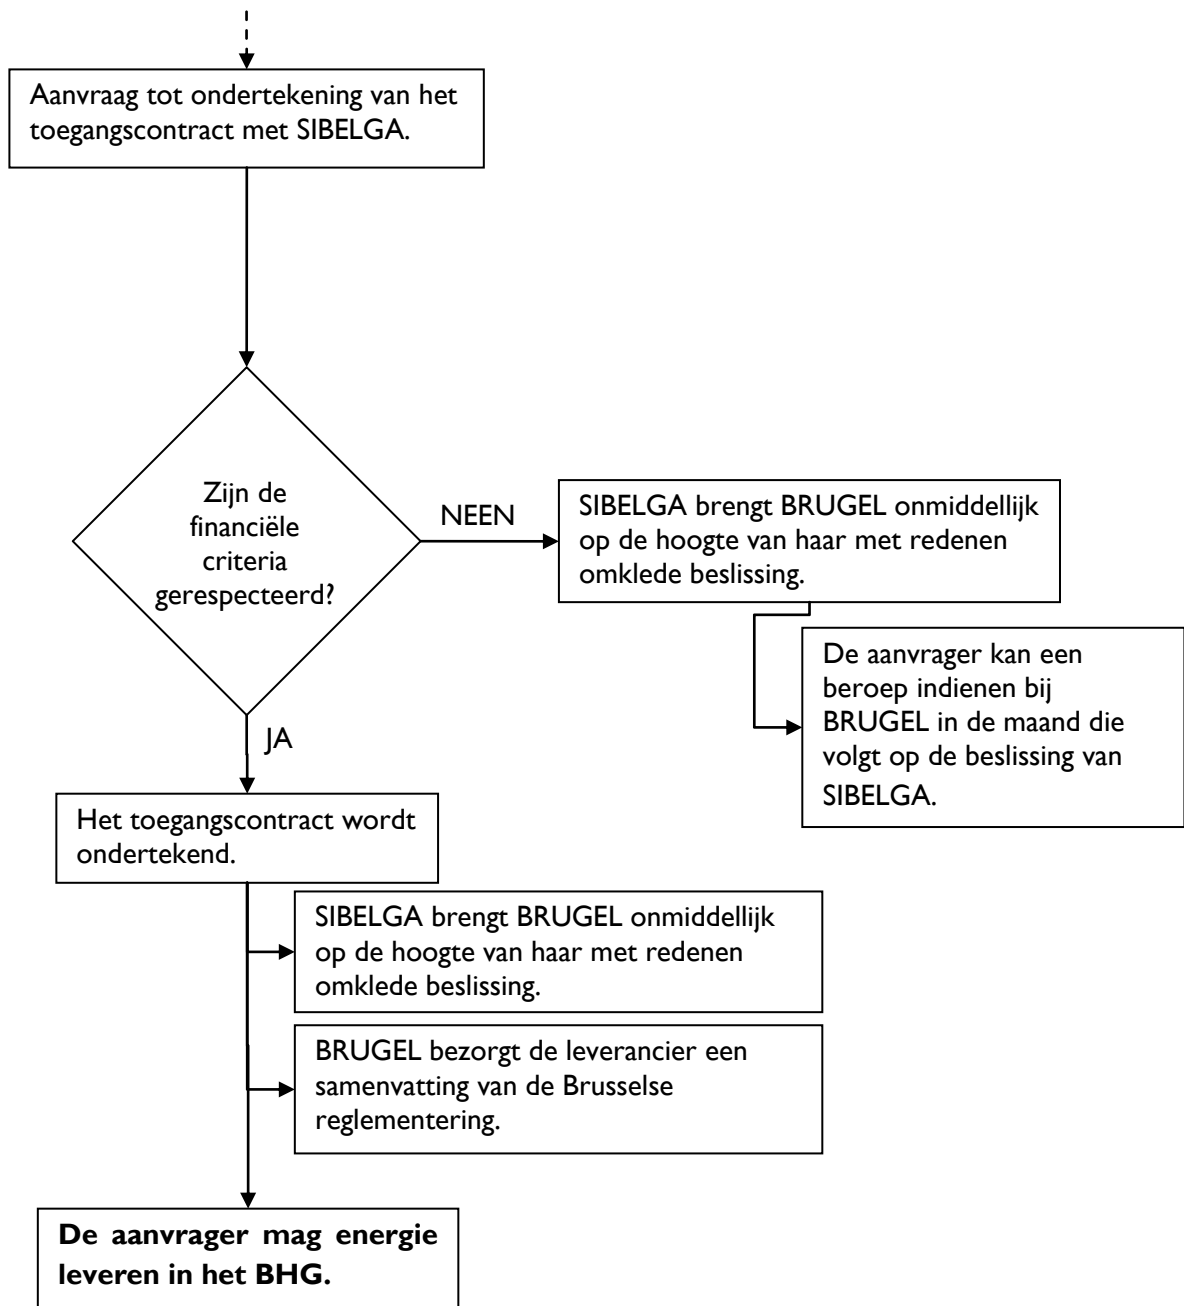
Aanvraag tot ondertekening van het toegangscontract met SIBELGA.

Zijn de financiële criteria gerespecteerd?

NEEN

SIBELGA brengt BRUGEL onmiddellijk op de hoogte van haar met redenen omklede beslissing.

De aanvrager kan een beroep indienen bij BRUGEL in de maand die volgt op de beslissing van SIBELGA.

JA

Het toegangscontract wordt ondertekend.

SIBELGA brengt BRUGEL onmiddellijk op de hoogte van haar met redenen omklede beslissing.

BRUGEL bezorgt de leverancier een samenvatting van de Brusselse reglementering.

**De aanvrager mag energie leveren in het BHG.**